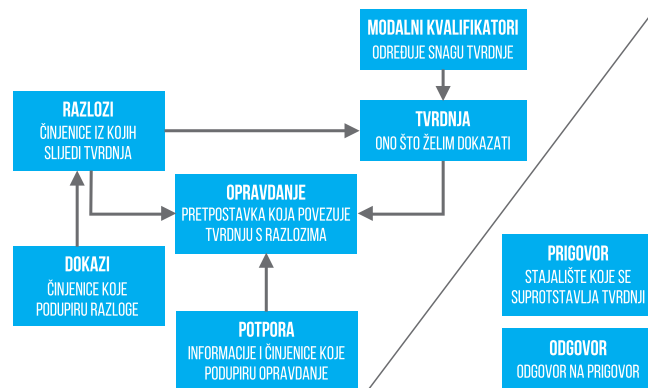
MODALNI KVALIFIKATORI
ODREĐUJE SNAGU TVRDNJE

RAZLOZI
ČINJENICE IZ KOJIH SLIJEDI TVRDNJA

TVRDNJA
ONO ŠTO ŽELIM DOKAZATI

OPRAVDANJE
PRETPOSTAVKA KOJA POVEZUJE TVRDNJU S RAZLOZIMA

DOKAZI
ČINJENICE KOJE PODUPIRU RAZLOGE

POTPORA
INFORMACIJE I ČINJENICE KOJE PODUPIRU OPRAVDANJE

PRIGOVOR
STAJALIŠTE KOJE SE SUPROTSTAVLJA TVRDNJI

ODGOVOR
ODGOVOR NA PRIGOVOR